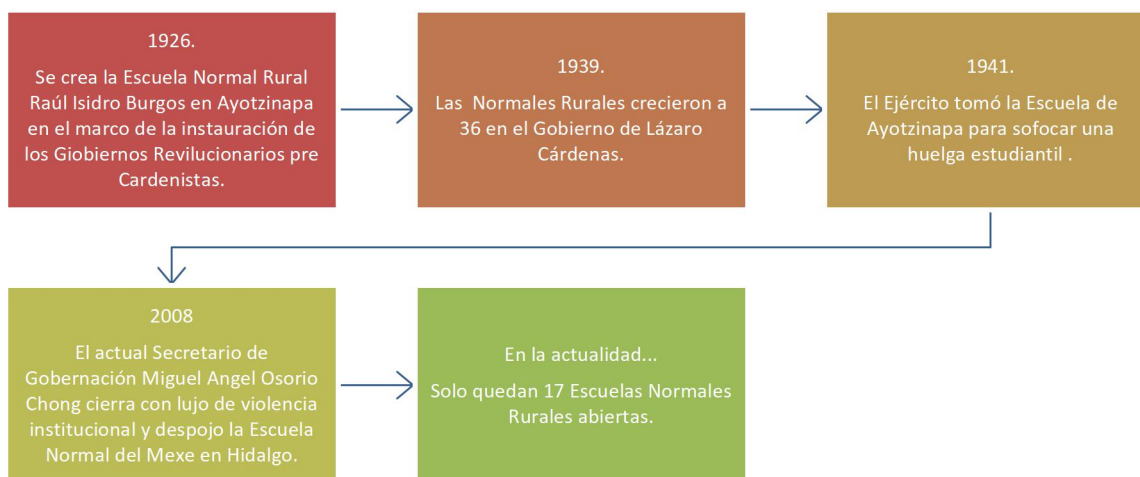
1926.

Se crea la Escuela Normal Rural Raúl Isidro Burgos en Ayotzinapa en el marco de la instauración de los Giobiernos Revilucionarios pre Cardenistas.

1939.

Las Normales Rurales crecieron a 36 en el Gobierno de Lázaro Cárdenas.

1941.

El Ejército tomó la Escuela de Ayotzinapa para sofocar una huelga estudiantil .

2008

El actual Secretario de Gobernación Miguel Angel Osorio Chong cierra con lujo de violencia institucional y despojo la Escuela Normal del Mexe en Hidalgo.

En la actualidad...

Solo quedan 17 Escuelas Normales Rurales abiertas.